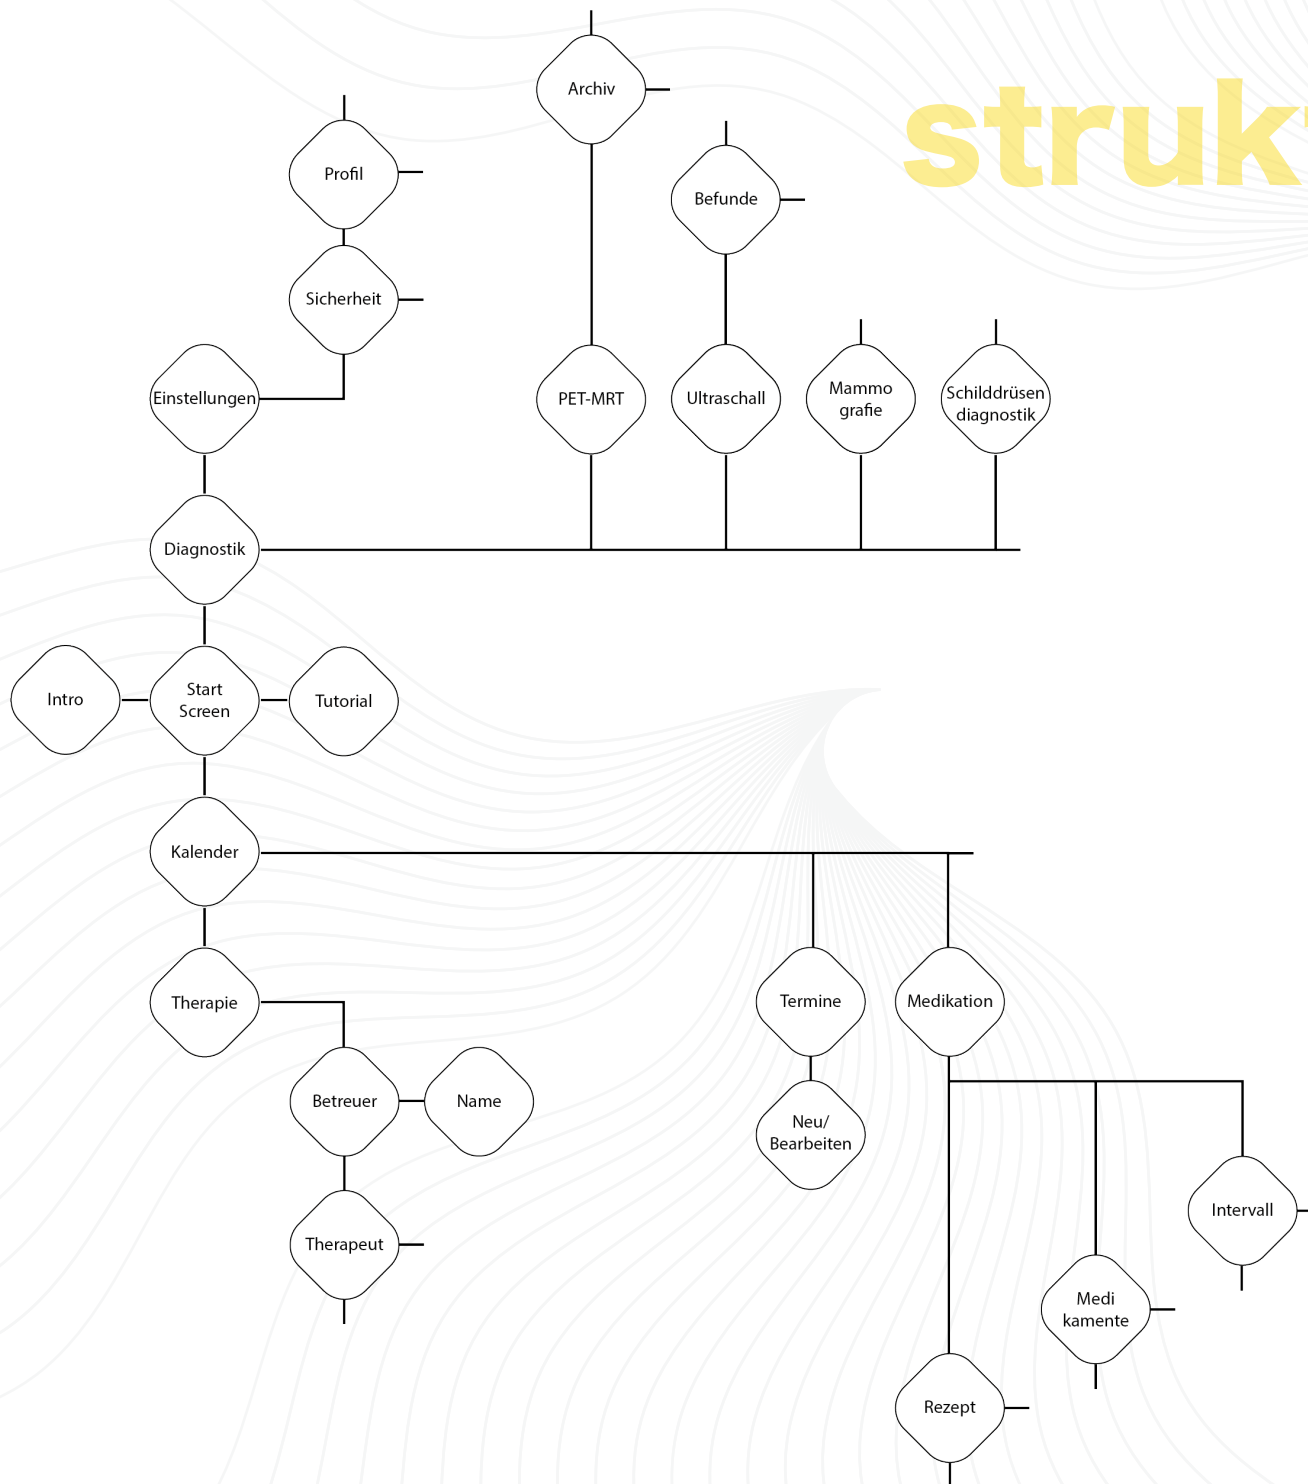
Archiv

struk

Profil

Befunde

Sicherheit

Einstellungen

PET-MRT

Ultraschall

Mammo grafie

Schilddrüsen diagnostik

Diagnostik

Intro

Start Screen

Tutorial

Kalender

Therapie

Termine

Medikation

Betreuer

Name

Neu/ Bearbeiten

Therapeut

Intervall

Medi kamente

Rezept